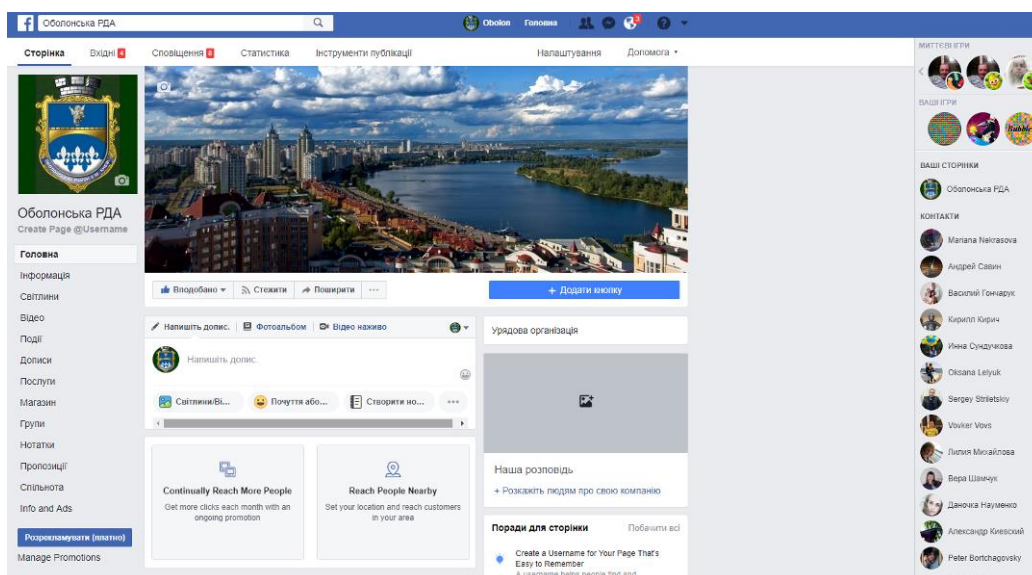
Оболонська РДА

Obolon Головна

Сторінка Вхідні 4 Сповіщення 8 Статистика Інструменти публікації Налаштування Допомога

Оболонська РДА
Create Page @Username

Головна
Інформація
Світлини
Відео
Події
Дописи
Послуги
Магазин
Групи
Нотатки
Пропозиції
Спільнота
Info and Ads

Розрекламувати (платно)
Manage Promotions

Вподобано Стежити Поширити ···

+ Додати кнопку

Напишіть допис. Фотоальбом Відео наживо

Напишіть допис.

Світлини/Ві... Почуття або... Створити но... ···

Continually Reach More People
Get more clicks each month with an ongoing promotion

Reach People Nearby
Set your location and reach customers in your area

Урядова організація

Наша розповідь
+ Розкажіть людям про свою компанію

Поради для сторінки Побачити всі

Create a Username for Your Page That's Easy to Remember

МИТТЄВІ ІГРИ

ВАШІ ІГРИ

ВАШІ СТОРІНКИ
Оболонська РДА

КОНТАКТИ
Mariana Nekrasova
Андрей Савин
Василий Гончарук
Кирилл Кирич
Инна Сундучкова
Oksana Lelyuk
Sergey Strlletskiy
Vovker Vovs
Лилия Михайлова
Вера Шамчук
Даночка Науменко
Александр Киевский
Peter Bortchagovsky